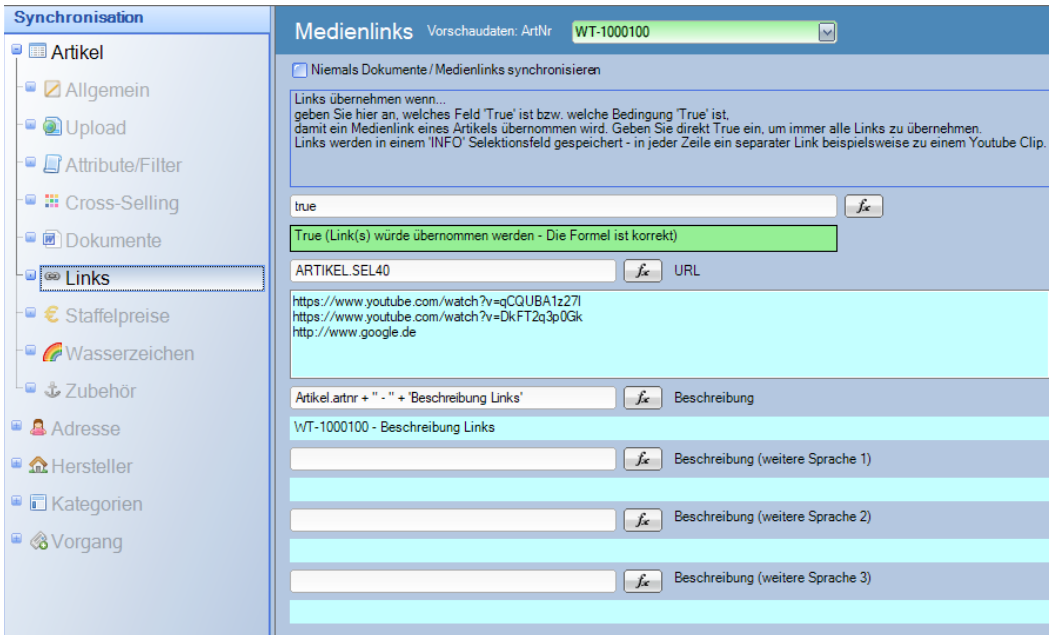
Synchronisation

Artikel
Allgemein
Upload
Attribute/Filter
Cross-Selling
Dokumente
Links
Staffelpreise
Wasserzeichen
Zubehör
Adresse
Hersteller
Kategorien
Vorgang

Medienlinks Vorschaudaten: ArtNr WT-1000100

Niemals Dokumente / Medienlinks synchronisieren

Links übernehmen wenn...
geben Sie hier an, welches Feld 'True' ist bzw. welche Bedingung 'True' ist,
damit ein Medienlink eines Artikels übernommen wird. Geben Sie direkt True ein, um immer alle Links zu übernehmen.
Links werden in einem 'INFO' Selektionsfeld gespeichert - in jeder Zeile ein separater Link beispielsweise zu einem Youtube Clip.

true

True (Link(s) würde übernommen werden - Die Formel ist korrekt)

ARTIKEL.SEL40 URL

https://www.youtube.com/watch?v=qCQUBA1z27I
https://www.youtube.com/watch?v=DkFT2q3p0Gk
http://www.google.de

Artikel.artnr + " - " + 'Beschreibung Links' Beschreibung

WT-1000100 - Beschreibung Links

Beschreibung (weitere Sprache 1)

Beschreibung (weitere Sprache 2)

Beschreibung (weitere Sprache 3)